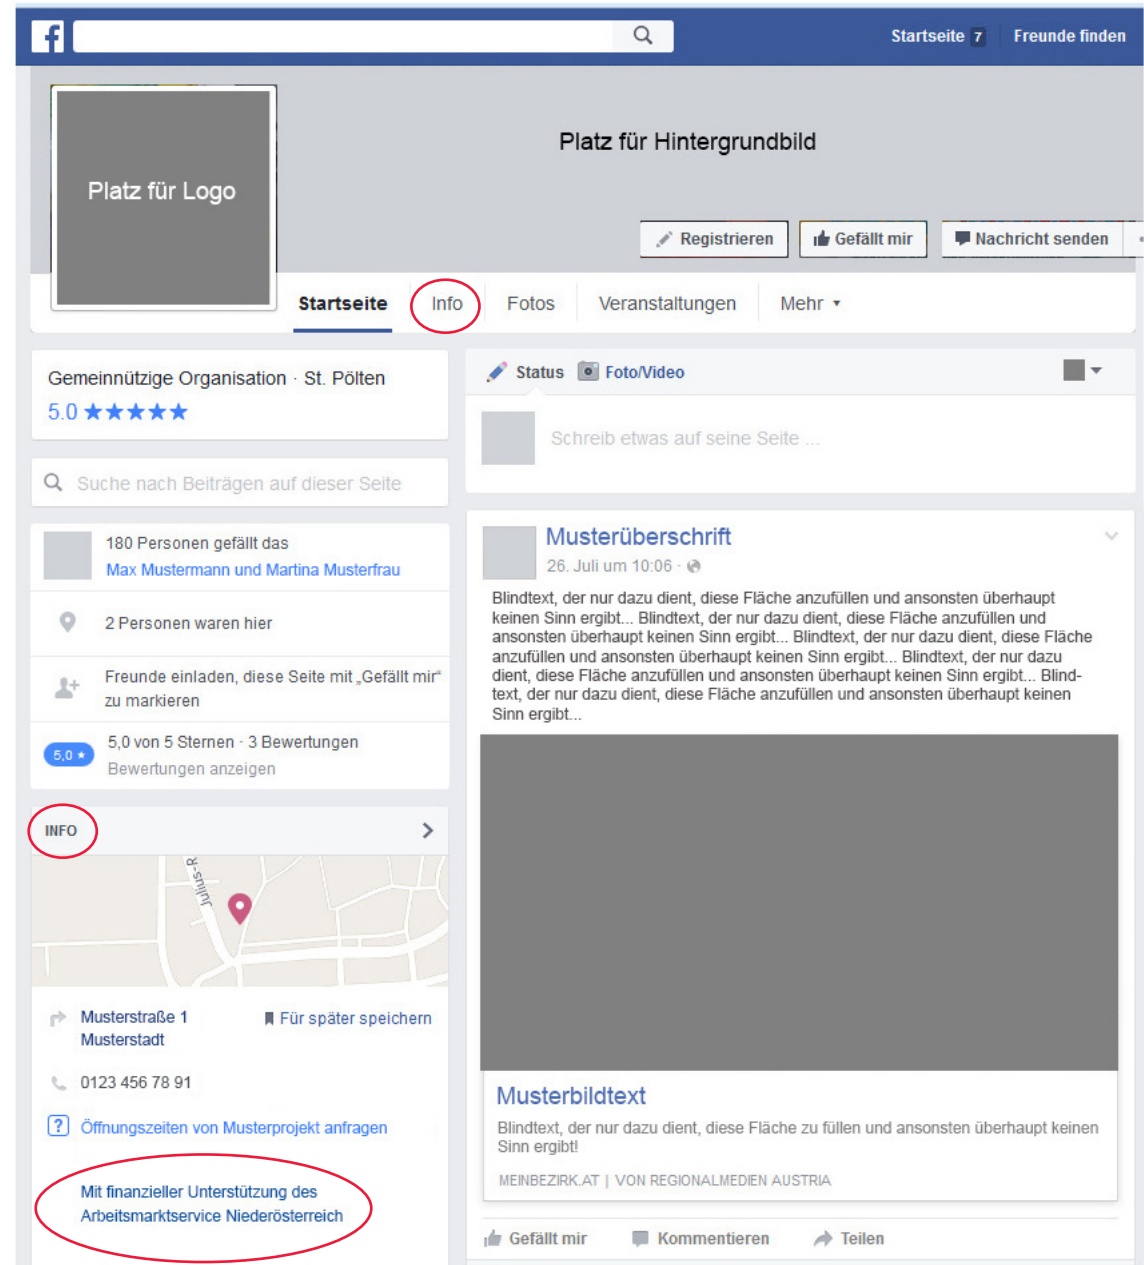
Startseite 7 Freunde finden

Platz für Logo

Platz für Hintergrundbild

Registrieren Gefällt mir Nachricht senden

Startseite Info Fotos Veranstaltungen Mehr

Gemeinnützige Organisation · St. Pölten
5.0 ★★★★★

Suche nach Beiträgen auf dieser Seite

180 Personen gefällt das
Max Mustermann und Martina Musterfrau

2 Personen waren hier

Freunde einladen, diese Seite mit „Gefällt mir" zu markieren

5,0 ★ 5,0 von 5 Sternen · 3 Bewertungen
Bewertungen anzeigen

INFO

Julius-R

Musterstraße 1
Musterstadt

Für später speichern

0123 456 78 91

Öffnungszeiten von Musterprojekt anfragen

Mit finanzieller Unterstützung des Arbeitsmarktservice Niederösterreich

Status Foto/Video

Schreib etwas auf seine Seite ...

Musterüberschrift
26. Juli um 10:06 ·

Blindtext, der nur dazu dient, diese Fläche anzufüllen und ansonsten überhaupt keinen Sinn ergibt... Blindtext, der nur dazu dient, diese Fläche anzufüllen und ansonsten überhaupt keinen Sinn ergibt... Blindtext, der nur dazu dient, diese Fläche anzufüllen und ansonsten überhaupt keinen Sinn ergibt... Blindtext, der nur dazu dient, diese Fläche anzufüllen und ansonsten überhaupt keinen Sinn ergibt... Blindtext, der nur dazu dient, diese Fläche anzufüllen und ansonsten überhaupt keinen Sinn ergibt...

Musterbildtext
Blindtext, der nur dazu dient, diese Fläche zu füllen und ansonsten überhaupt keinen Sinn ergibt!
MEINBEZIRK.AT | VON REGIONALMEDIEN AUSTRIA

Gefällt mir Kommentieren Teilen